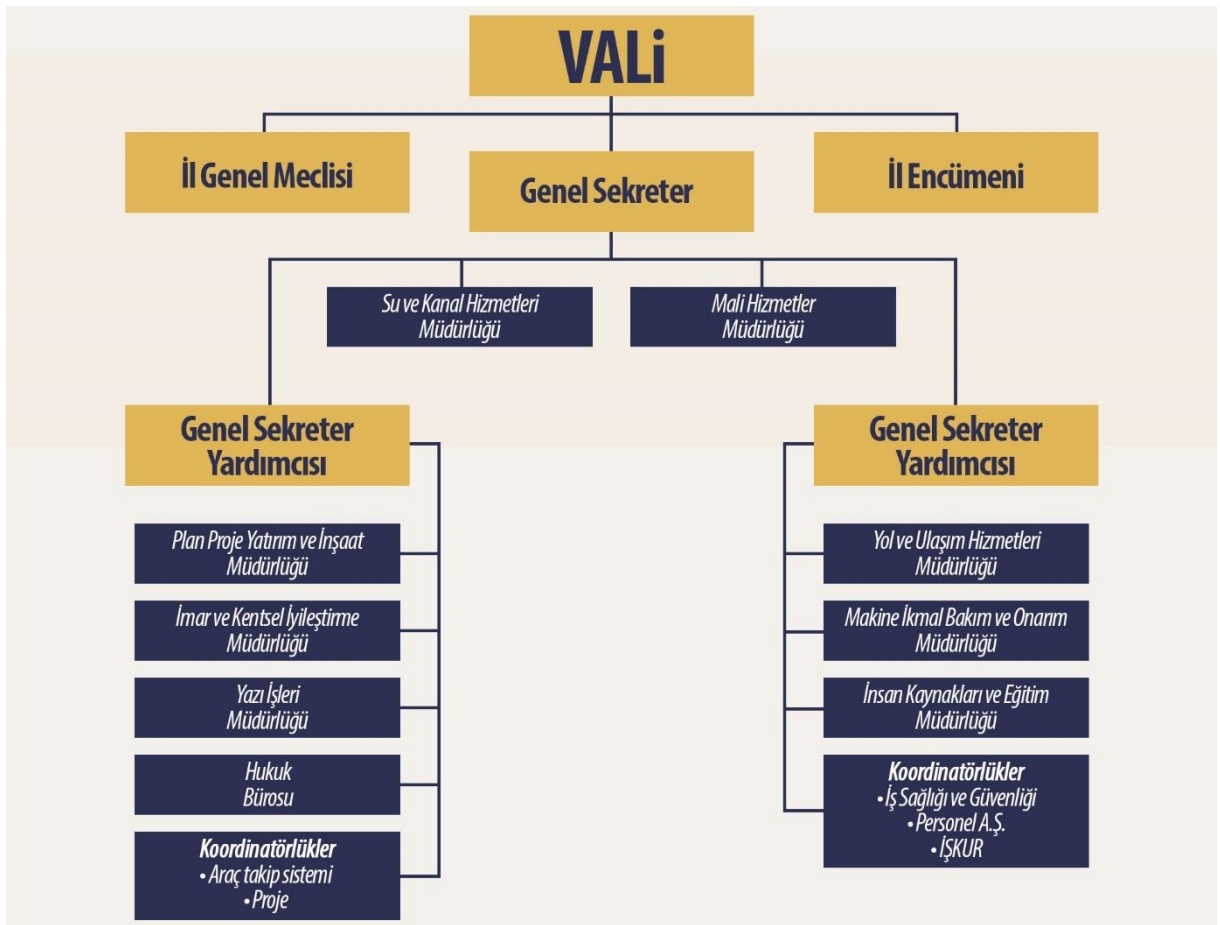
VALi

İl Genel Meclisi

Genel Sekreter

İl Encümeni

Su ve Kanal Hizmetleri Müdürlüğü

Mali Hizmetler Müdürlüğü

Genel Sekreter Yardımcısı

Plan Proje Yatırım ve İnşaat Müdürlüğü

İmar ve Kentsel İyileştirme Müdürlüğü

Yazı İşleri Müdürlüğü

Hukuk Bürosu

Koordinatörlükler
• Araç takip sistemi
• Proje

Genel Sekreter Yardımcısı

Yol ve Ulaşım Hizmetleri Müdürlüğü

Makine İkmal Bakım ve Onarım Müdürlüğü

İnsan Kaynakları ve Eğitim Müdürlüğü

Koordinatörlükler
• İş Sağlığı ve Güvenliği
• Personel A.Ş.
• İŞKUR